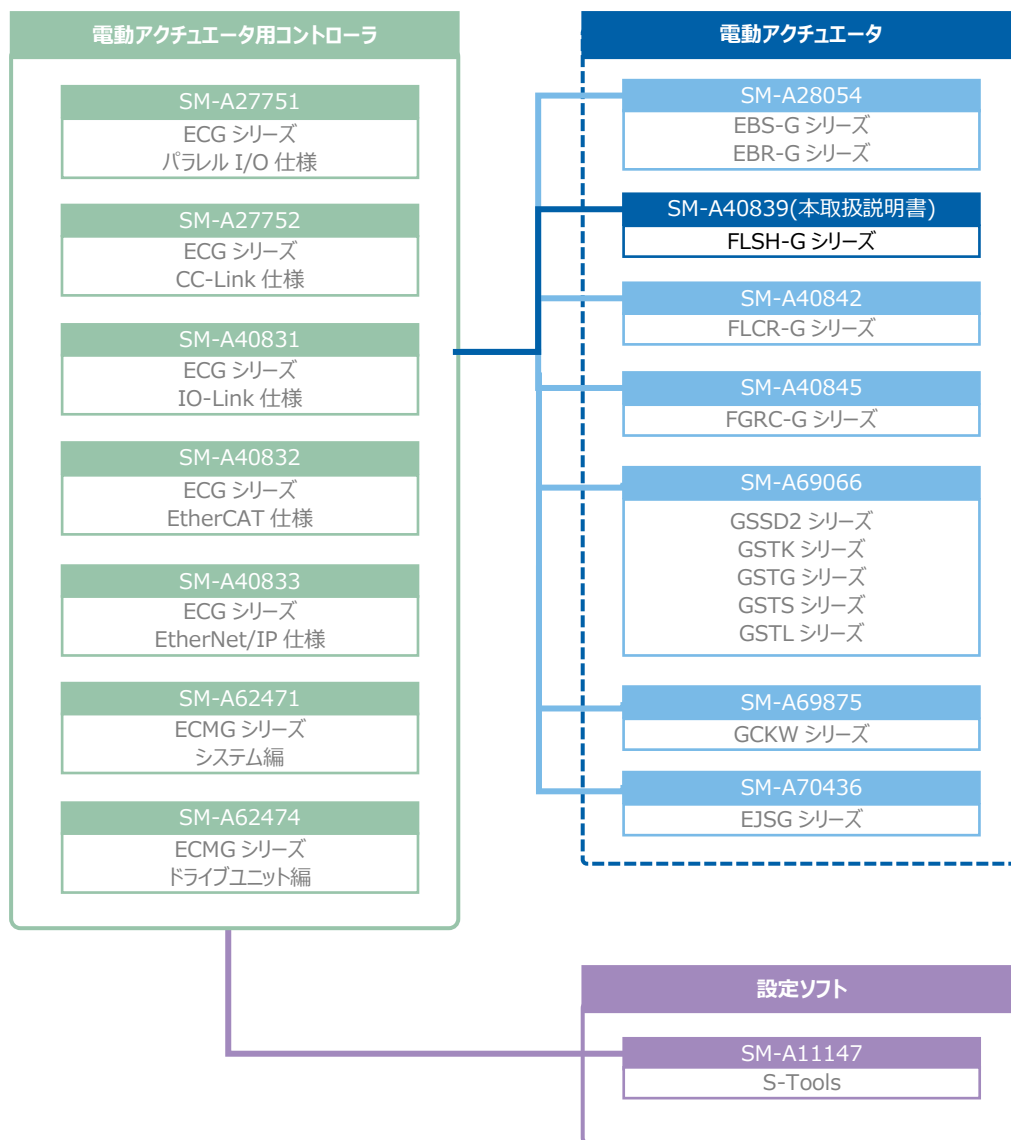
電動アクチュエータ用コントローラ

SM-A27751
ECG シリーズ
パラレル I/O 仕様

SM-A27752
ECG シリーズ
CC-Link 仕様

SM-A40831
ECG シリーズ
IO-Link 仕様

SM-A40832
ECG シリーズ
EtherCAT 仕様

SM-A40833
ECG シリーズ
EtherNet/IP 仕様

SM-A62471
ECMG シリーズ
システム編

SM-A62474
ECMG シリーズ
ドライブユニット編

電動アクチュエータ

SM-A28054
EBS-G シリーズ
EBR-G シリーズ

SM-A40839(本取扱説明書)
FLSH-G シリーズ

SM-A40842
FLCR-G シリーズ

SM-A40845
FGRC-G シリーズ

SM-A69066
GSSD2 シリーズ
GSTK シリーズ
GSTG シリーズ
GSTS シリーズ
GSTL シリーズ

SM-A69875
GCKW シリーズ

SM-A70436
EJSG シリーズ

設定ソフト

SM-A11147
S-Tools